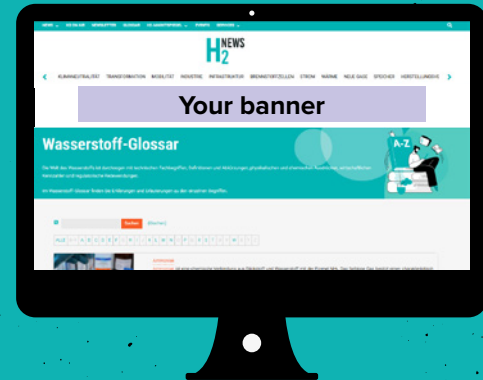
NEWS DE/EN/AR NEWSLETTER GLOSSAR H2 JOBS/TOPICS EVENTS SERVICES

H2 NEWS

KLIMANEUTRALITÄT TRANSFORMATION MOBILITÄT INDUSTRIE INFRASTRUKTUR BRENNSTOFFZELLEN STROM WÄRME NEUE GASE SPEICHER HERSTELLUNGSVE

Your banner

Wasserstoff-Glossar

A-Z

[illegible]

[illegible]

Suchen

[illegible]